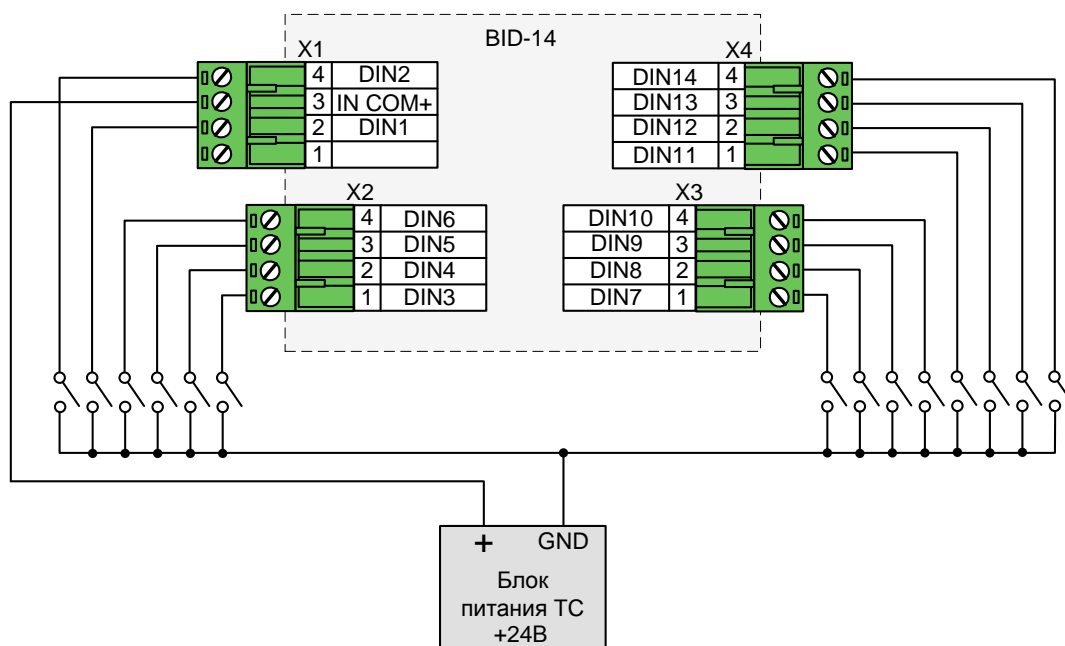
BID-14

X1

| 4 | DIN2 |
|---|---|
| 3 | IN COM+ |
| 2 | DIN1 |
| 1 | |

X4

| DIN14 | 4 |
|---|---|
| DIN13 | 3 |
| DIN12 | 2 |
| DIN11 | 1 |

X2

| 4 | DIN6 |
|---|---|
| 3 | DIN5 |
| 2 | DIN4 |
| 1 | DIN3 |

X3

| DIN10 | 4 |
|---|---|
| DIN9 | 3 |
| DIN8 | 2 |
| DIN7 | 1 |

+ GND
Блок питания ТС +24В